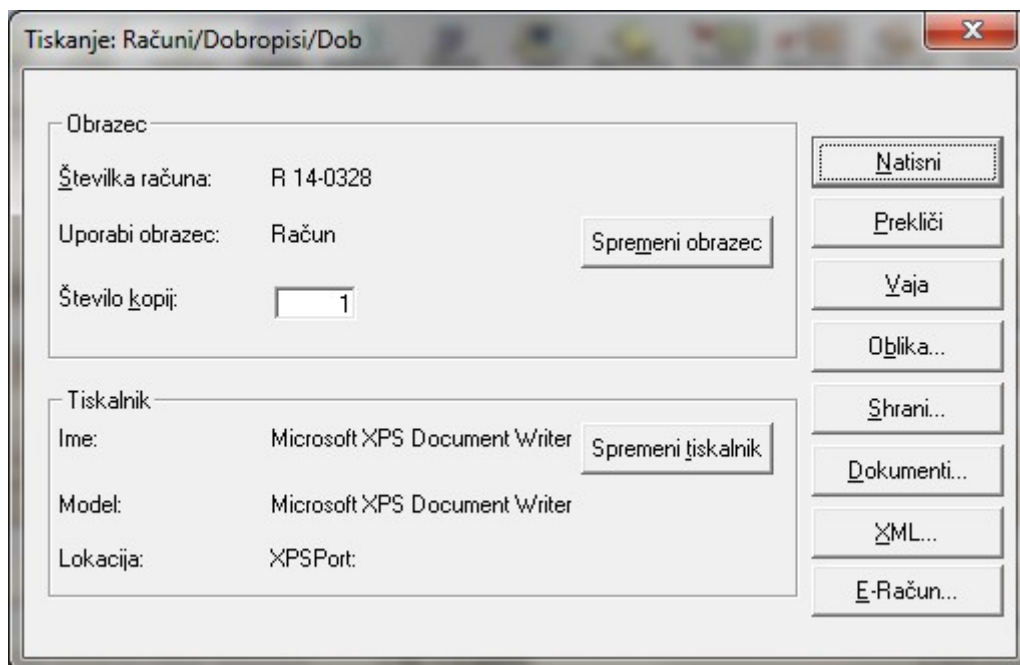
Tiskanje: Računi/Dobropisi/Dob

Obrazec

Številka računa: R 14-0328

Uporabi obrazec: Račun

Spremeni obrazec

Število kopij: 1

Tiskalnik

Ime: Microsoft XPS Document Writer

Spremeni tiskalnik

Model: Microsoft XPS Document Writer

Lokacija: XPSPort:

Natisni

Prekliči

Vaja

Oblika...

Shrani...

Dokumenti...

XML...

E-Račun...